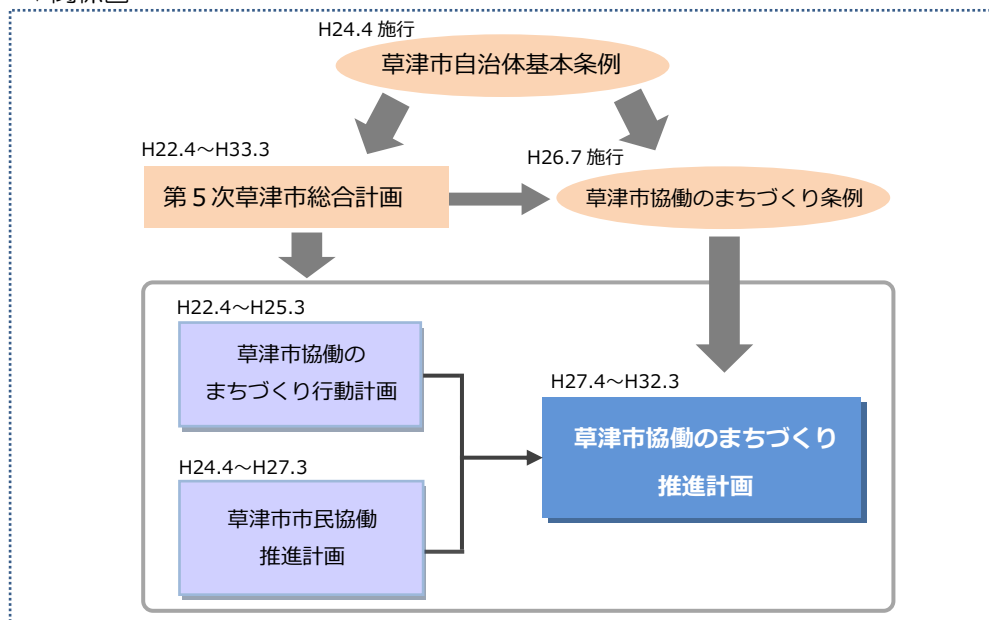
・関係図

H24.4 施行

草津市自治体基本条例

H22.4～H33.3

第５次草津市総合計画

H26.7 施行

草津市協働のまちづくり条例

H22.4～H25.3

草津市協働の
まちづくり行動計画

H24.4～H27.3

草津市市民協働
推進計画

H27.4～H32.3

草津市協働のまちづくり
推進計画